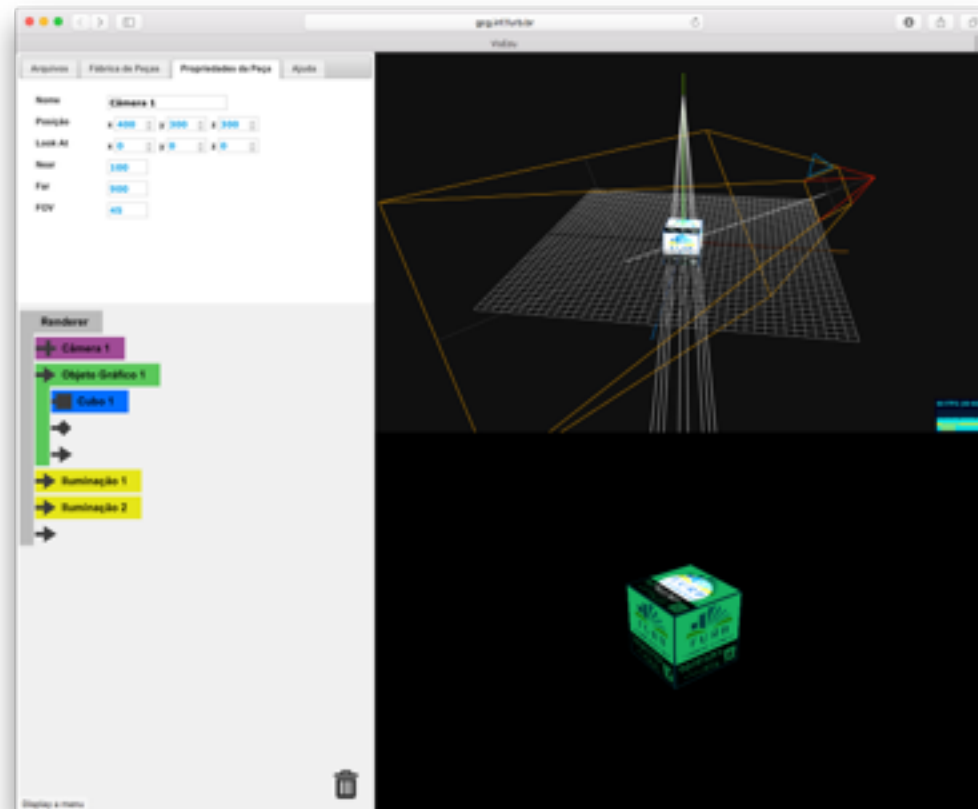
gcg.inf.furb.br

VisEdu

Arquivos | Fábrica de Peças | Propriedades da Peça | Ajuda

Nome Câmera 1
Posição x 400 y 300 z 300
Look At x 0 y 0 z 0
Near 100
Far 900
FOV 45

Renderer
Câmera 1
Objeto Gráfico 1
Cubo 1
Iluminação 1
Iluminação 2

Display a menu